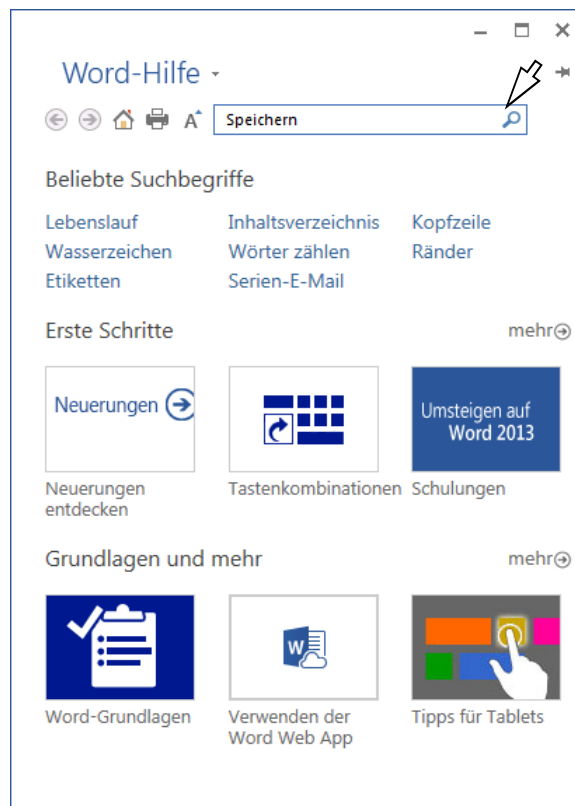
Word-Hilfe

Speichern

Beliebte Suchbegriffe

Lebenslauf
Inhaltsverzeichnis
Kopfzeile
Wasserzeichen
Wörter zählen
Ränder
Etiketten
Serien-E-Mail

Erste Schritte

mehr

Neuerungen

Umsteigen auf Word 2013

Neuerungen entdecken
Tastenkombinationen
Schulungen

Grundlagen und mehr

mehr

Word-Grundlagen
Verwenden der Word Web App
Tipps für Tablets